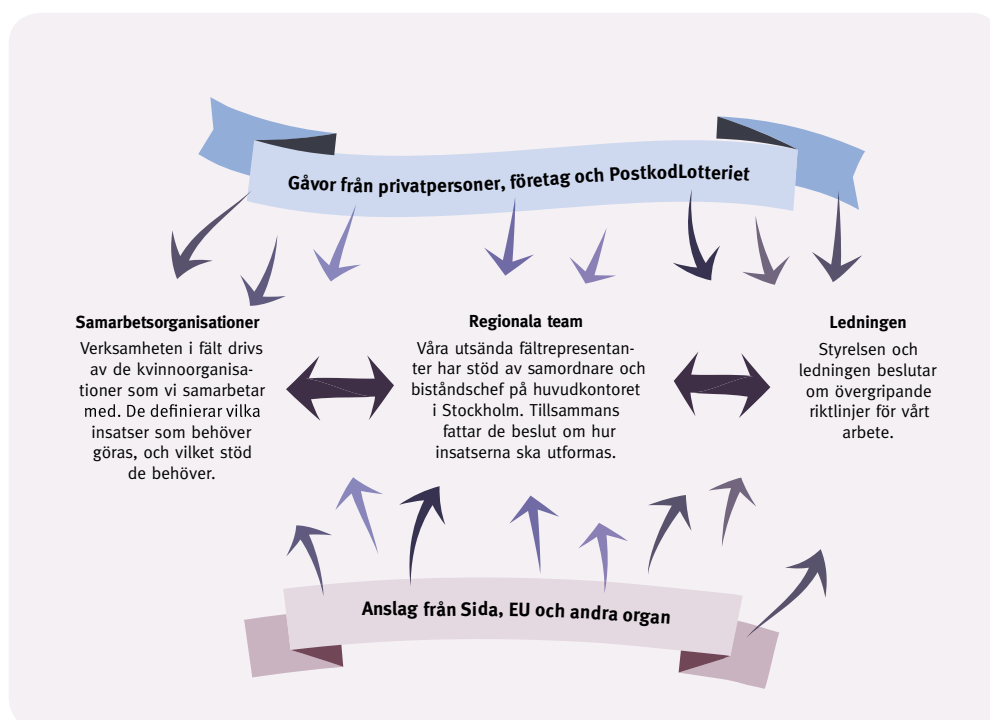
Gåvor från privatpersoner, företag och PostkodLotteriet

Samarbetsorganisationer
Verksamheten i fält drivs av de kvinnoorganisationer som vi samarbetar med. De definierar vilka insatser som behöver göras, och vilket stöd de behöver.

Regionala team
Våra utsända fältrepresentanter har stöd av samordnare och biståndschef på huvudkontoret i Stockholm. Tillsammans fattar de beslut om hur insatserna ska utformas.

Ledningen
Styrelsen och ledningen beslutar om övergripande riktlinjer för vårt arbete.

Anslag från Sida, EU och andra organ